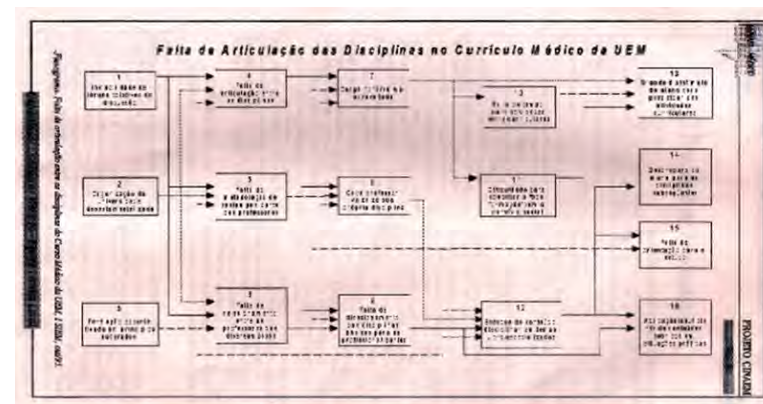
Falta de Articulação das Disciplinas no Currículo Médico da UEM

1
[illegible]

2
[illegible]

3
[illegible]

4
Falta de articulação entre as disciplinas

5
Falta de elaboração de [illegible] por parte dos professores

6
Falta de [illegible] entre os professores das diversas áreas

7
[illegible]

8
Cada professor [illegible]

9
Falta de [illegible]

10
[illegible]

11
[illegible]

12
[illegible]

13
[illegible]

14
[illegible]

15
Falta de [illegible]

16
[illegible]

PROJETO CINAEM

Fluxograma. Falta de articulação entre as disciplinas do Curso Médico da UEM. ( UEM, 00/95.